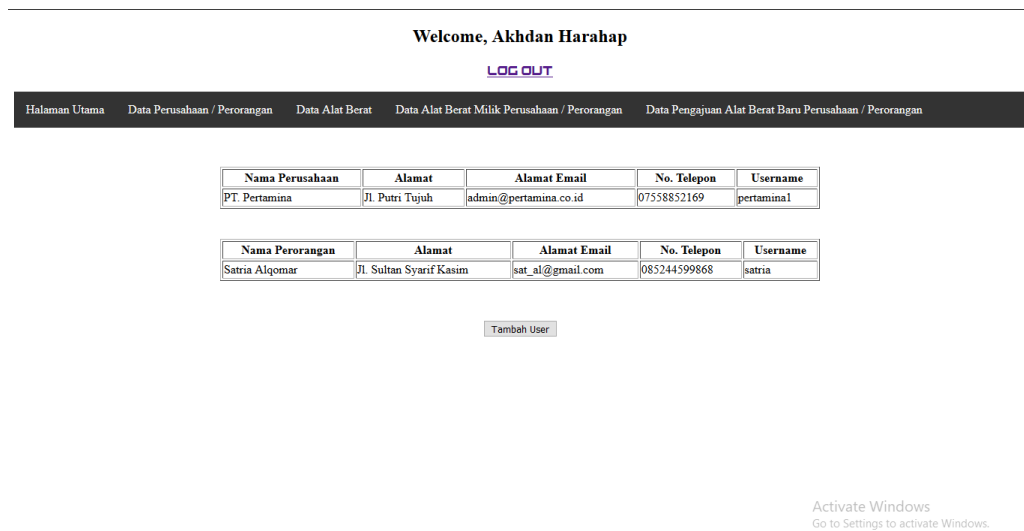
Welcome, Akhdan Harahap

LOG OUT

Halaman Utama   Data Perusahaan / Perorangan   Data Alat Berat   Data Alat Berat Milik Perusahaan / Perorangan   Data Pengajuan Alat Berat Baru Perusahaan / Perorangan

| Nama Perusahaan | Alamat | Alamat Email | No. Telepon | Username |
|---|---|---|---|---|
| PT. Pertamina | Jl. Putri Tujuh | admin@pertamina.co.id | 07558852169 | pertamina1 |

| Nama Perorangan | Alamat | Alamat Email | No. Telepon | Username |
|---|---|---|---|---|
| Satria Alqomar | Jl. Sultan Syarif Kasim | sat_al@gmail.com | 085244599868 | satria |

Tambah User

Activate Windows
Go to Settings to activate Windows.